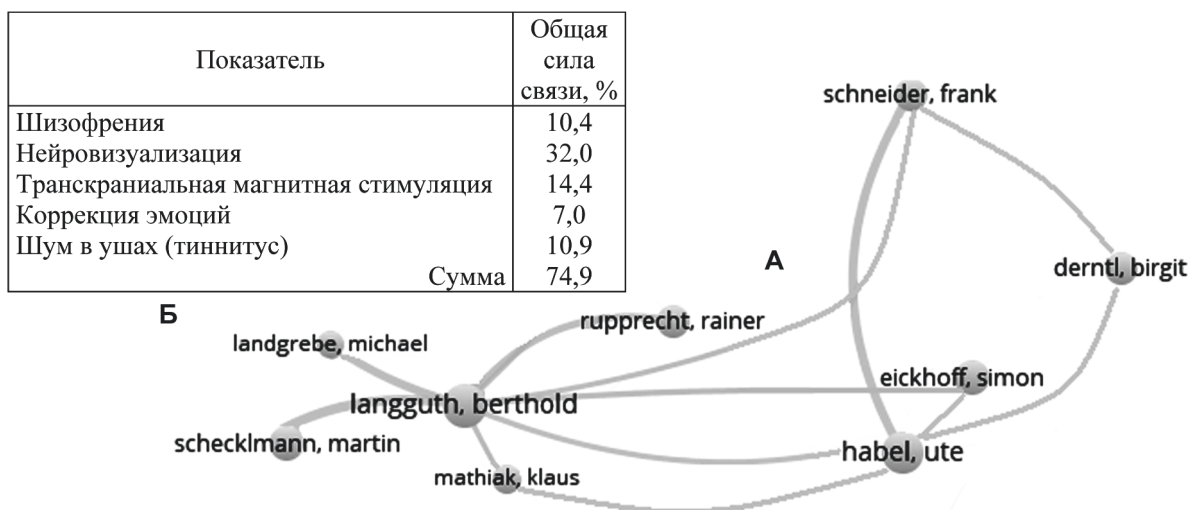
| Показатель | Общая сила связи, % |
|---|---|
| Шизофрения | 10,4 |
| Нейровизуализация | 32,0 |
| Транскраниальная магнитная стимуляция | 14,4 |
| Коррекция эмоций | 7,0 |
| Шум в ушах (тиннитус) | 10,9 |
| Сумма | 74,9 |

А

Б

schneider, frank

derntl, birgit

rupprecht, rainer

landgrebe, michael

eickhoff, simon

langguth, berthold

schecklmann, martin

habel, ute

mathiak, klaus